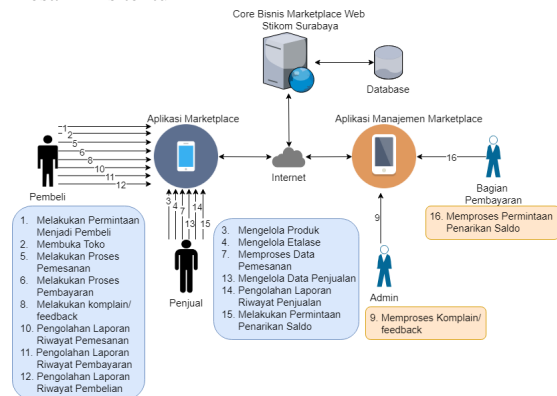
Core Bisnis Marketplace Web Stikom Surabaya

Database

Aplikasi Marketplace

Aplikasi Manajemen Marketplace

Internet

1
2
5
6
8
10
11
12

Pembeli

3
4
7
13
14
15

Penjual

16

Bagian Pembayaran

9

Admin

1. Melakukan Permintaan Menjadi Pembeli
2. Membuka Toko
5. Melakukan Proses Pemesanan
6. Melakukan Proses Pembayaran
8. Melakukan komplain/ feedback
10. Pengolahan Laporan Riwayat Pemesanan
11. Pengolahan Laporan Riwayat Pembayaran
12. Pengolahan Laporan Riwayat Pembelian

3. Mengelola Produk
4. Mengelola Etalase
7. Memproses Data Pemesanan
13. Mengelola Data Penjualan
14. Pengolahan Laporan Riwayat Penjualan
15. Melakukan Permintaan Penarikan Saldo

16. Memproses Permintaan Penarikan Saldo

9. Memproses Komplain/ feedback